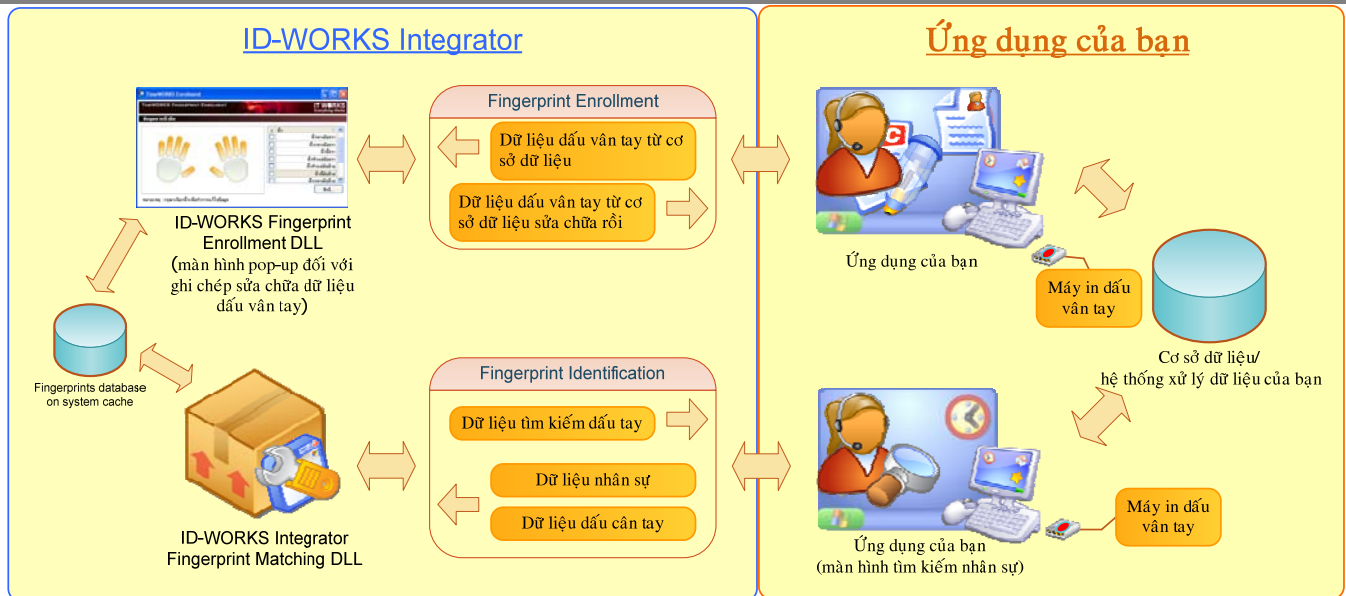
ID-WORKS Integrator

Ứng dụng của bạn

ID-WORKS Fingerprint Enrollment DLL
(màn hình pop-up đối với ghi chép sửa chữa dữ liệu dấu vân tay)

Fingerprint Enrollment

Dữ liệu dấu vân tay từ cơ sở dữ liệu

Dữ liệu dấu vân tay từ cơ sở dữ liệu sửa chữa rồi

Ứng dụng của bạn

Máy in dấu vân tay

Cơ sở dữ liệu/
hệ thống xử lý dữ liệu của bạn

Fingerprints database on system cache

Fingerprint Identification

Dữ liệu tìm kiếm dấu tay

Dữ liệu nhân sự

Dữ liệu dấu cân tay

ID-WORKS Integrator Fingerprint Matching DLL

Máy in dấu vân tay

Ứng dụng của bạn
(màn hình tìm kiếm nhân sự)